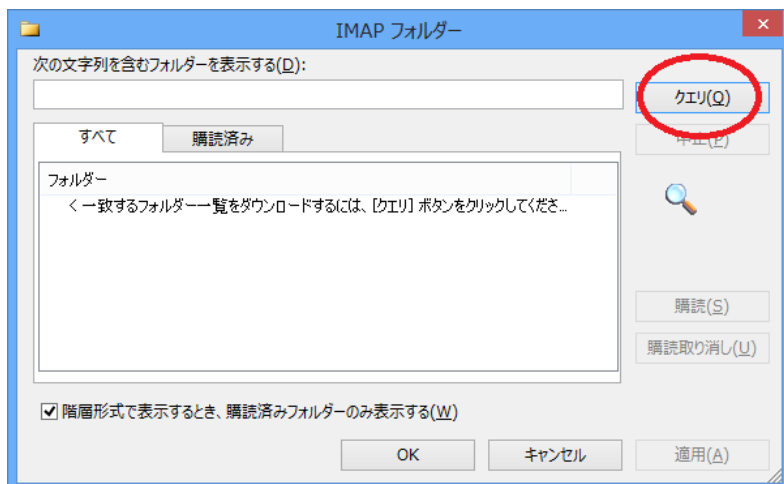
IMAP フォルダー

次の文字列を含むフォルダーを表示する(D):

クエリ(Q)

中止(P)

すべて

購読済み

フォルダー

< 一致するフォルダー一覧をダウンロードするには、[クエリ] ボタンをクリックしてくださ...

購読(S)

購読取り消し(U)

階層形式で表示するとき、購読済みフォルダーのみ表示する(W)

OK

キャンセル

適用(A)